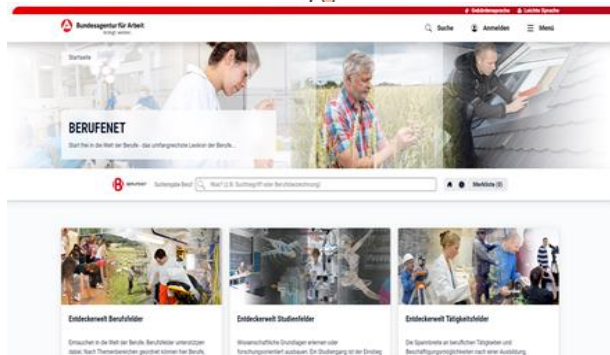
Gebärdensprache  Leichte Sprache

Bundesagentur für Arbeit
bringt weiter.

Suche  Anmelden  Menü

Startseite

BERUFENET

Start frei in die Welt der Berufe - das umfangreichste Lexikon der Berufe...

BERUFENET  Suchergebnis Beruf  Was? (z.B. Suchbegriff oder Berufsbezeichnung)

Merkliste (0)

Entdeckerwelt Berufsfelder

Eintauchen in die Welt der Berufe. Berufsfelder unterstützen dabei: Nach Themenbereichen gegliedert können hier Berufe,

Entdeckerwelt Studienfelder

Wissenschaftliche Grundlagen erlernen oder forschungsorientiert ausbauen. Ein Studiengang ist der Einstieg

Entdeckerwelt Tätigkeitsfelder

Die Spannbreite an beruflichen Tätigkeiten und Beschäftigungsmöglichkeiten nach einer Ausbildung,